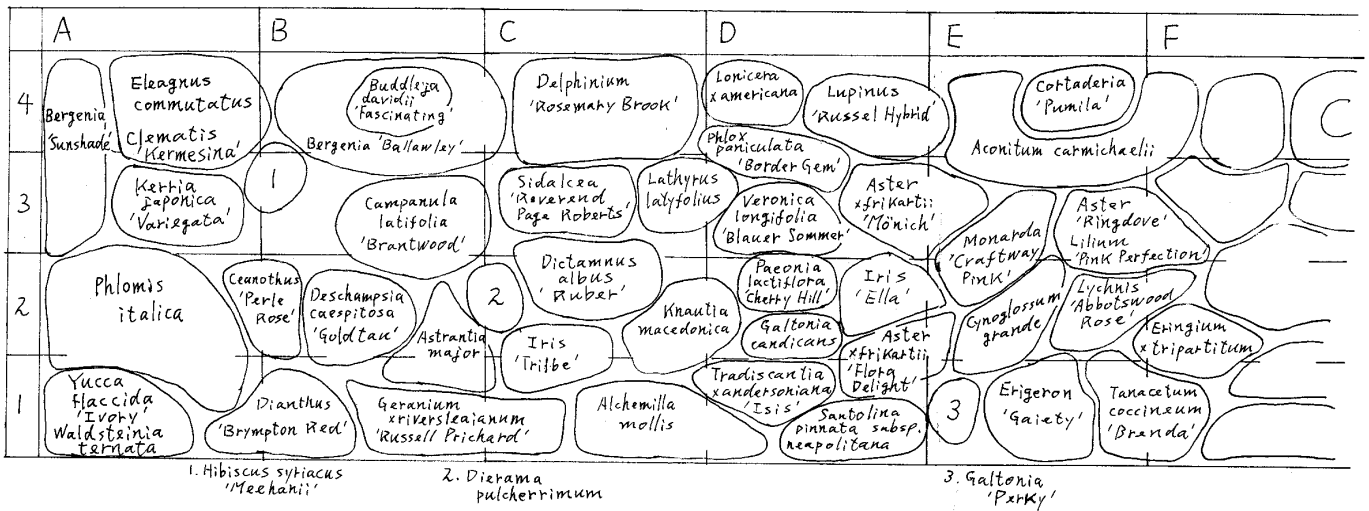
A B C D E F

4
3
2
1

Bergenia 'Sunshade'

Eleagnus commutatus

Clematis 'Kermesina'

Buddleja davidii 'Fascinating'

Bergenia 'Ballawley'

Delphinium 'Rosemary Brook'

Lonicera xamericana

Lupinus 'Russel Hybrid'

Cortaderia 'Pumila'

Aconitum carmichaelii

C

Phlox paniculata 'Border Gem'

Kerria japonica 'Variegata'

1

Campanula latifolia 'Brantwood'

Sidalcea 'Reverend Page Roberts'

Lathyrus latyfolius

Veronica longifolia 'Blauer Sommer'

Aster xfrikartii 'Mönich'

Aster 'Ringdove'

Lilium 'Pink Perfection'

Monarda 'Craftway Pink'

Phlomis italica

Ceanothus 'Perle Rose'

Deschampsia caespitosa 'Goldtau'

2

Dictamnus albus 'Ruber'

Paeonia lactiflora 'Cherry Hill'

Iris 'Ella'

Cynoglossum grande

Lychnis 'Abbotswood Rose'

Astrantia major

Iris 'Tribe'

Knautia macedonica

Galtonia candicans

Aster xfrikartii 'Flora Delight'

Eringium xtripartitum

Yucca flaccida 'Ivory'

Waldsteinia ternata

Dianthus 'Brympton Red'

Geranium xriversleaianum 'Russell Prichard'

Alchemilla mollis

Tradiscantia xandersoniana 'Isis'

Santolina pinnata subsp. neapolitana

3

Erigeron 'Gaiety'

Tanacetum coccineum 'Branda'

1. Hibiscus syriacus 'Meehanii'

2. Dierama pulcherrimum

3. Galtonia 'Perky'